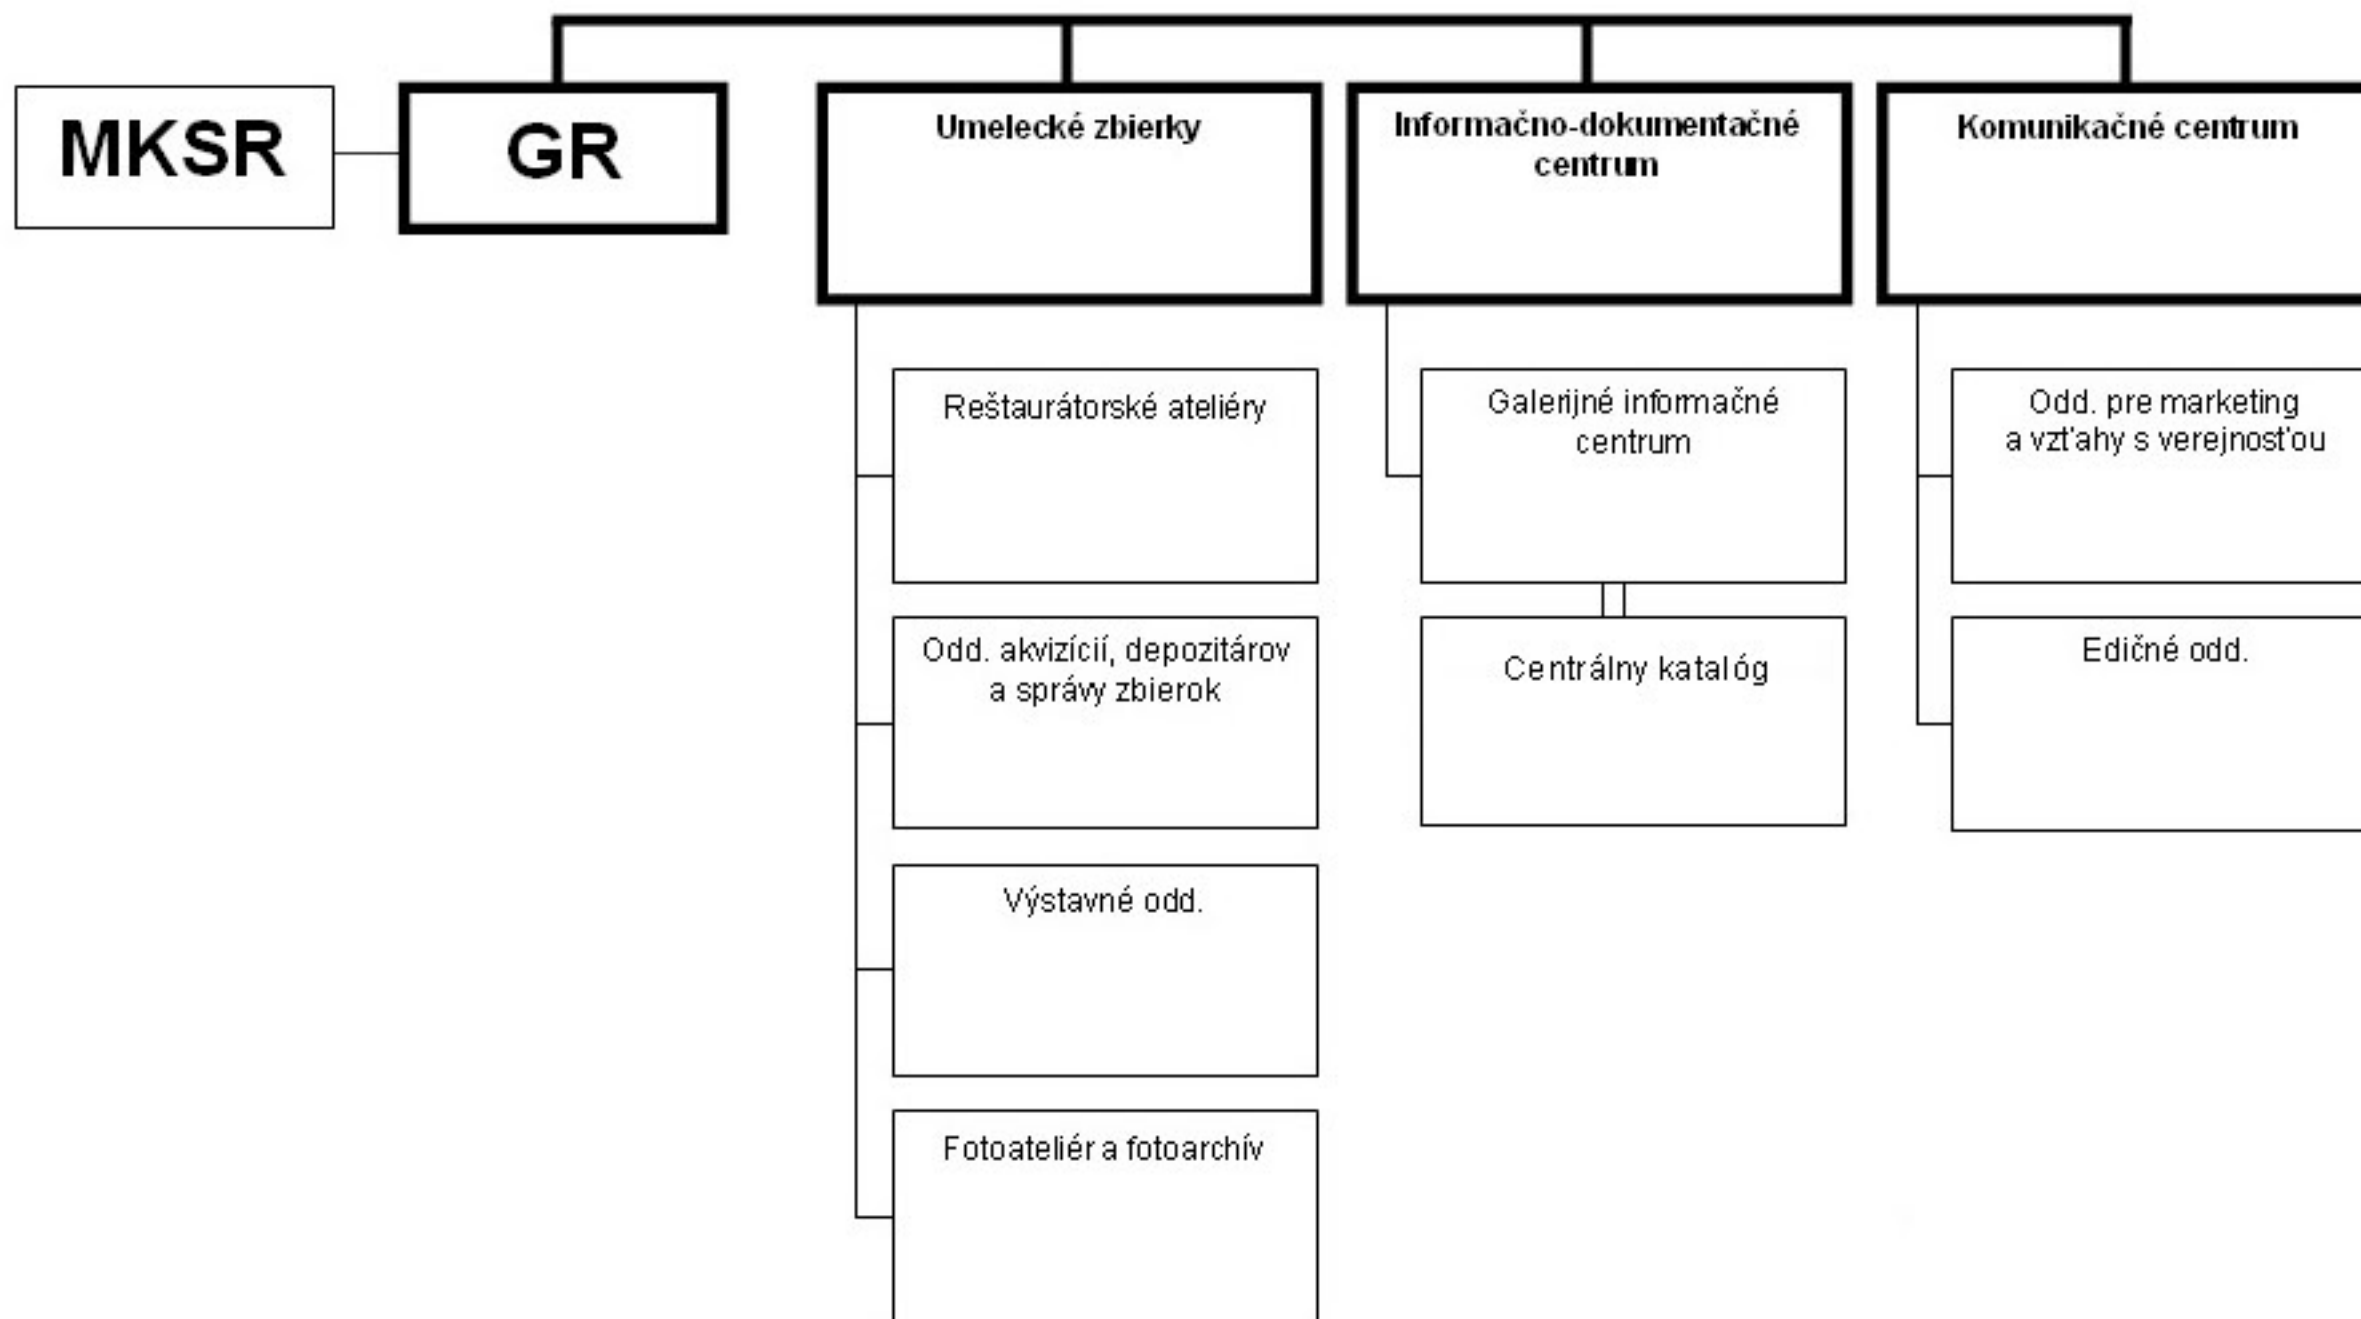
MKSR

GR

Umelecké zbierky

Informačno-dokumentačné centrum

Komunikačné centrum

Reštaurátorské ateliéry

Odd. akvizícií, depozitárov a správy zbierok

Výstavné odd.

Fotoateliér a fotoarchív

Galerijné informačné centrum

Centrálny katalóg

Odd. pre marketing a vzťahy s verejnosťou

Edičné odd.